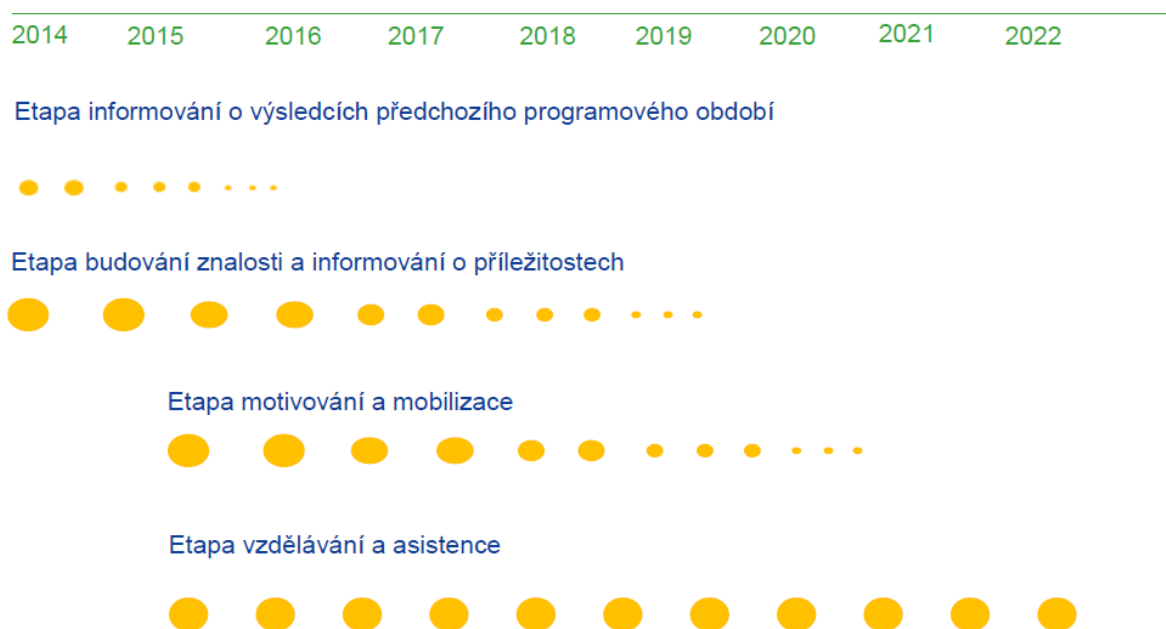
2014 2015 2016 2017 2018 2019 2020 2021 2022

Etapa informování o výsledcích předchozího programového období

Etapa budování znalosti a informování o příležitostech

Etapa motivování a mobilizace

Etapa vzdělávání a asistence